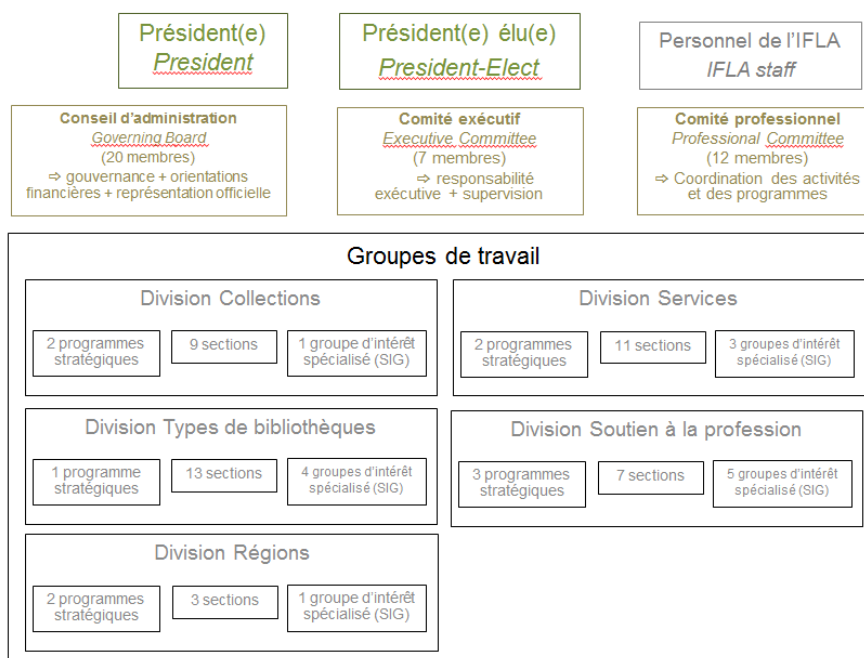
Président(e)
President

Président(e) élu(e)
President-Elect

Personnel de l'IFLA
IFLA staff

Conseil d'administration
Governing Board
(20 membres)
⇨ gouvernance + orientations financières + représentation officielle

Comité exécutif
Executive Committee
(7 membres)
⇨ responsabilité exécutive + supervision

Comité professionnel
Professional Committee
(12 membres)
⇨ Coordination des activités et des programmes

Groupes de travail

Division Collections

2 programmes stratégiques

9 sections

1 groupe d'intérêt spécialisé (SIG)

Division Services

2 programmes stratégiques

11 sections

3 groupes d'intérêt spécialisé (SIG)

Division Types de bibliothèques

1 programme stratégiques

13 sections

4 groupes d'intérêt spécialisé (SIG)

Division Soutien à la profession

3 programmes stratégiques

7 sections

5 groupes d'intérêt spécialisé (SIG)

Division Régions

2 programmes stratégiques

3 sections

1 groupe d'intérêt spécialisé (SIG)